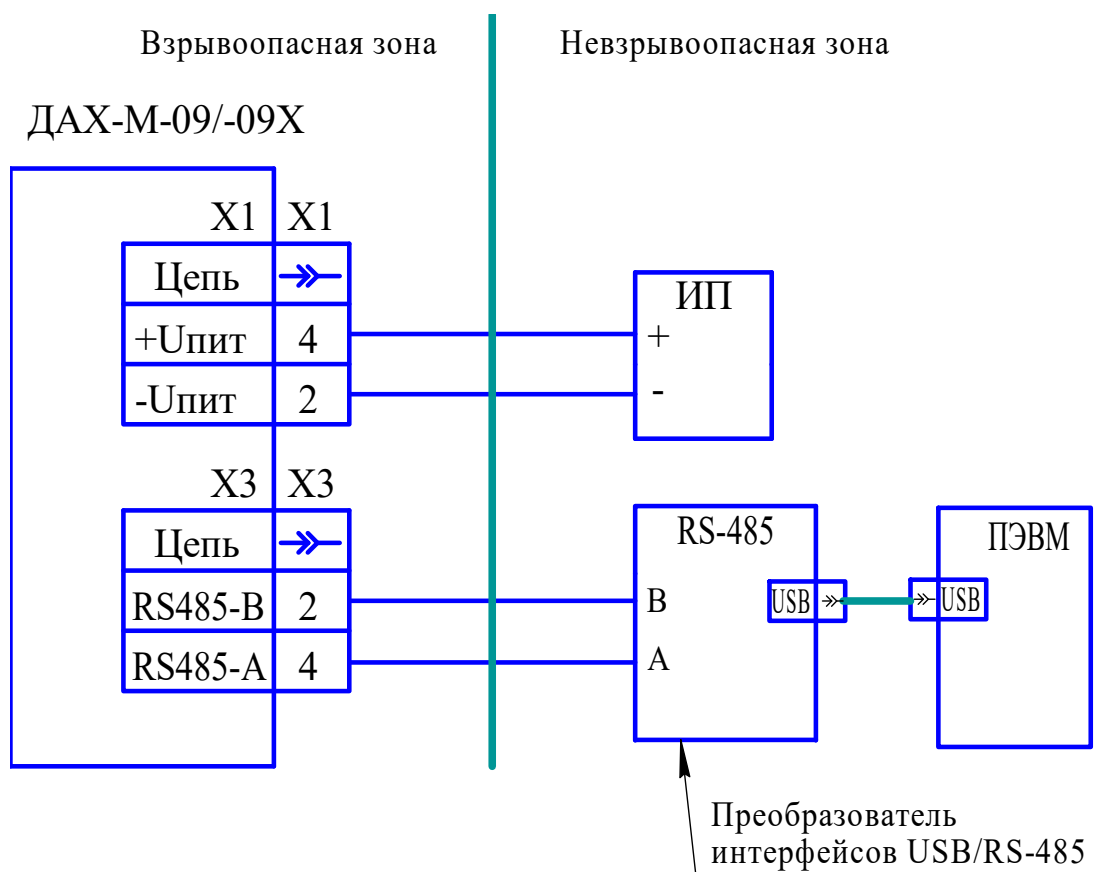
Взрывоопасная зона

Невзрывоопасная зона

ДАХ-М-09/-09Х

X1 X1

| Цепь | $\gg$ |
|---|---|
| +Uпит | 4 |
| -Uпит | 2 |

ИП
+
-

X3 X3

| Цепь | $\gg$ |
|---|---|
| RS485-B | 2 |
| RS485-A | 4 |

RS-485
B
A
USB $\gg$

ПЭВМ
$\gg$ USB

Преобразователь интерфейсов USB/RS-485